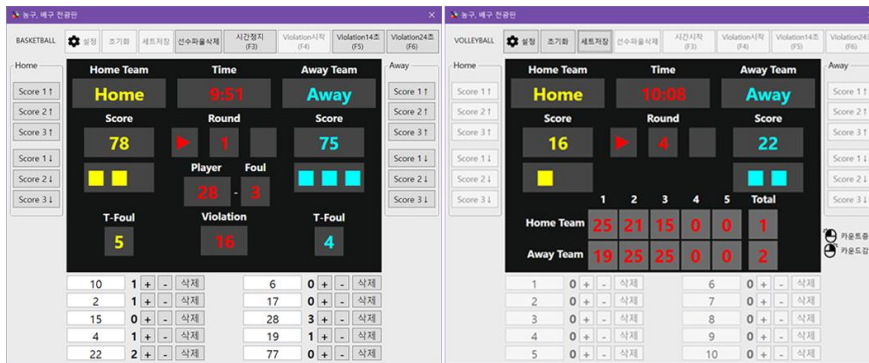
농구, 배구 전광판

BASKETBALL 설정 초기화 세트저장 선수파울삭제 시간정지 (F3) Violation시작 (F4) Violation14초 (F5) Violation24초 (F6)

Home
Score 1↑
Score 2↑
Score 3↑
Score 1↓
Score 2↓
Score 3↓

Home Team
Home
Time
9:51
Away Team
Away
Score
78
Round
1
Score
75
Player
28
Foul
3
T-Foul
5
Violation
16
T-Foul
4

Away
Score 1↑
Score 2↑
Score 3↑
Score 1↓
Score 2↓
Score 3↓

| 10 | 1 | + | - | 삭제 |
|---|---|---|---|---|
| 2 | 1 | + | - | 삭제 |
| 15 | 0 | + | - | 삭제 |
| 4 | 1 | + | - | 삭제 |
| 22 | 2 | + | - | 삭제 |

| 6 | 0 | + | - | 삭제 |
|---|---|---|---|---|
| 17 | 0 | + | - | 삭제 |
| 28 | 3 | + | - | 삭제 |
| 19 | 1 | + | - | 삭제 |
| 77 | 0 | + | - | 삭제 |

농구, 배구 전광판

VOLLEYBALL 설정 초기화 세트저장 선수파울삭제 시간시작 (F3) Violation시작 (F4) Violation14초 (F5) Violation24초 (F6)

Home
Score 1↑
Score 2↑
Score 3↑
Score 1↓
Score 2↓
Score 3↓

Home Team
Home
Time
10:08
Away Team
Away
Score
16
Round
4
Score
22

| | 1 | 2 | 3 | 4 | 5 | Total |
|---|---|---|---|---|---|---|
| Home Team | 25 | 21 | 15 | 0 | 0 | 1 |
| Away Team | 19 | 25 | 25 | 0 | 0 | 2 |

Away
Score 1↑
Score 2↑
Score 3↑
Score 1↓
Score 2↓
Score 3↓

카운트증
카운트감

| 1 | 0 | + | - | 삭제 |
|---|---|---|---|---|
| 2 | 0 | + | - | 삭제 |
| 3 | 0 | + | - | 삭제 |
| 4 | 0 | + | - | 삭제 |
| 5 | 0 | + | - | 삭제 |

| 6 | 0 | + | - | 삭제 |
|---|---|---|---|---|
| 7 | 0 | + | - | 삭제 |
| 8 | 0 | + | - | 삭제 |
| 9 | 0 | + | - | 삭제 |
| 10 | 0 | + | - | 삭제 |